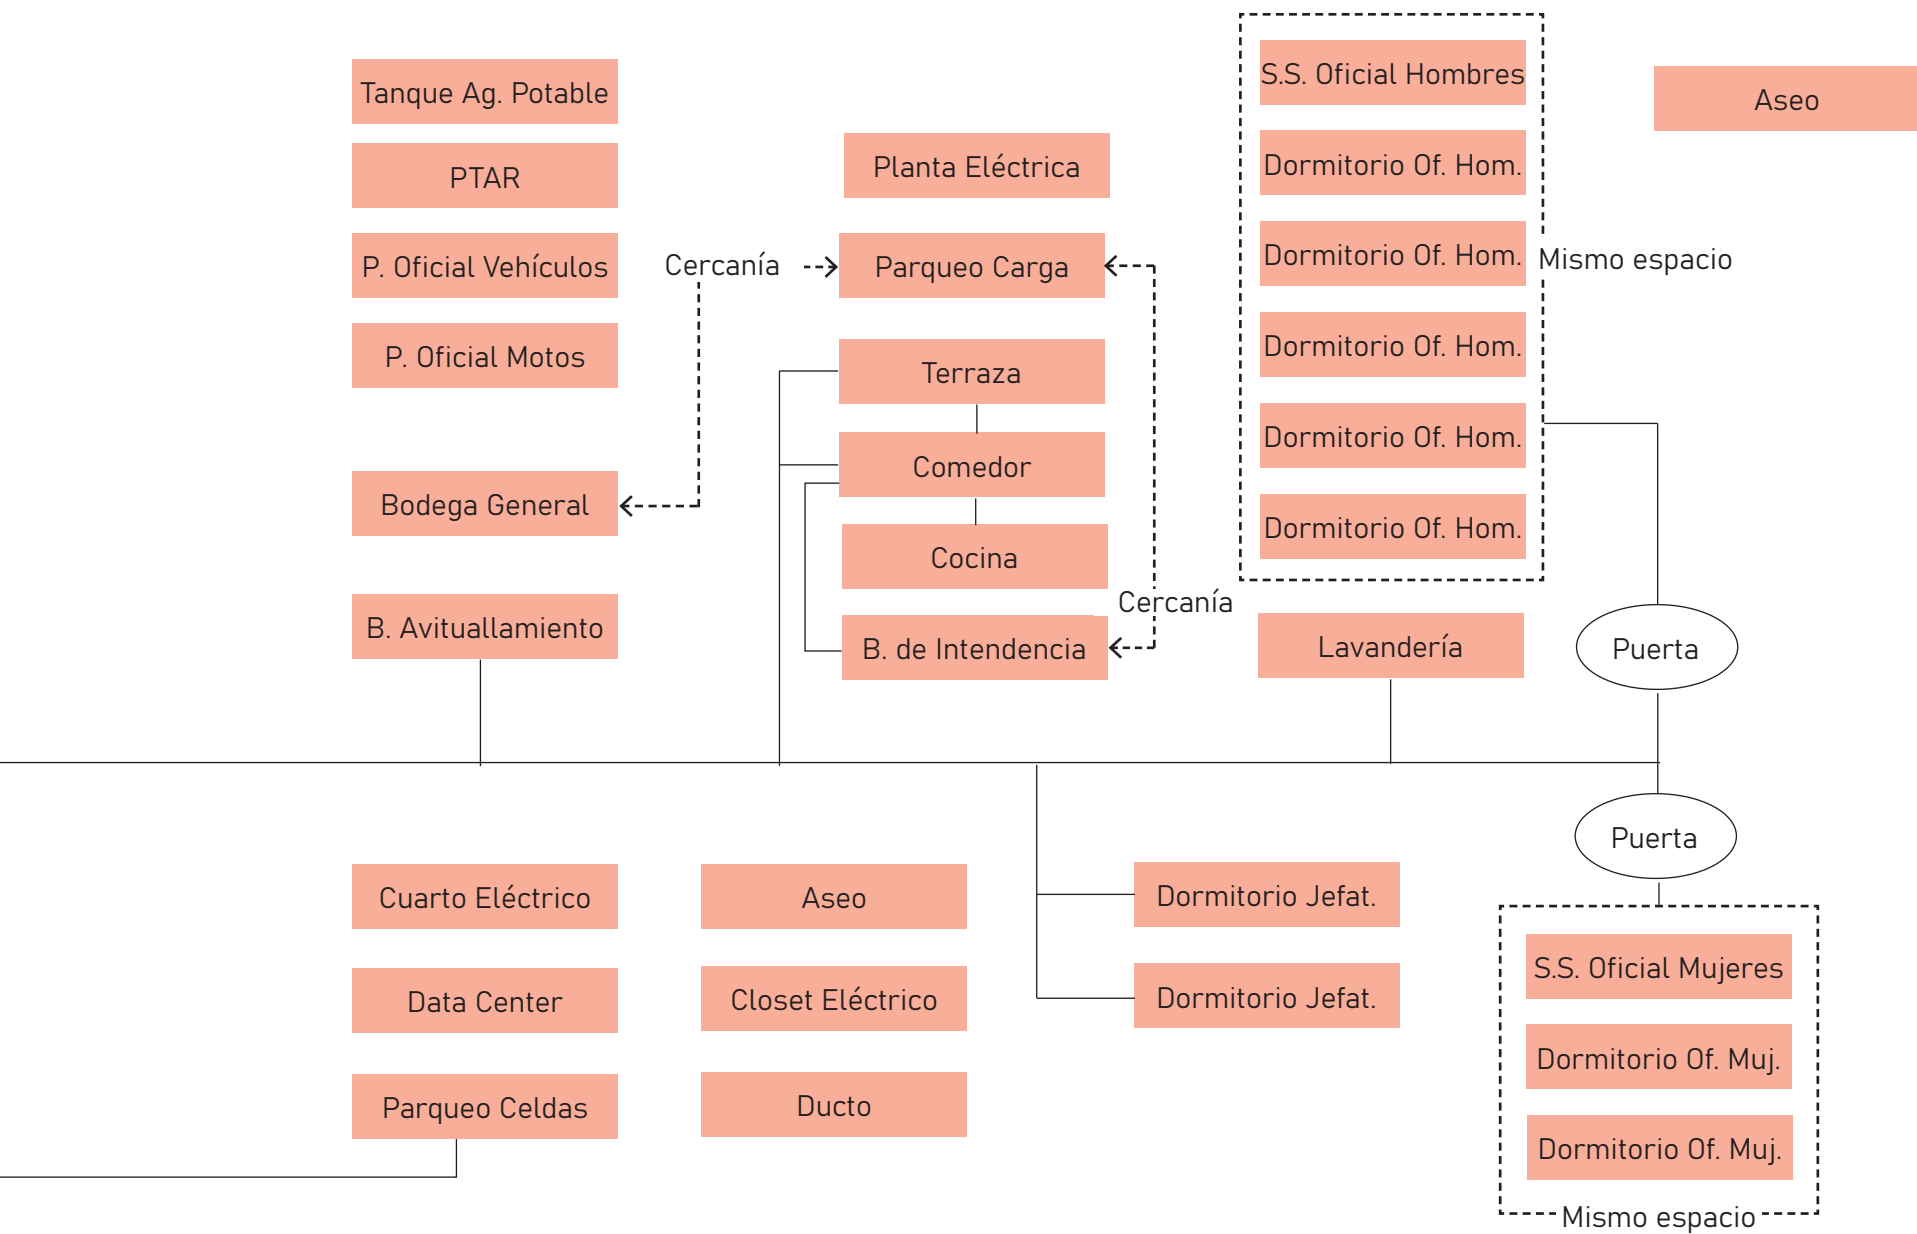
Tanque Ag. Potable

PTAR

P. Oficial Vehículos

P. Oficial Motos

Bodega General

B. Avituallamiento

Cercanía

Planta Eléctrica

Parqueo Carga

Terraza

Comedor

Cocina

B. de Intendencia

Cercanía

S.S. Oficial Hombres

Dormitorio Of. Hom.

Dormitorio Of. Hom.

Dormitorio Of. Hom.

Dormitorio Of. Hom.

Dormitorio Of. Hom.

Mismo espacio

Aseo

Lavandería

Puerta

Puerta

Cuarto Eléctrico

Data Center

Parqueo Celdas

Aseo

Closet Eléctrico

Ducto

Dormitorio Jefat.

Dormitorio Jefat.

S.S. Oficial Mujeres

Dormitorio Of. Muj.

Dormitorio Of. Muj.

Mismo espacio